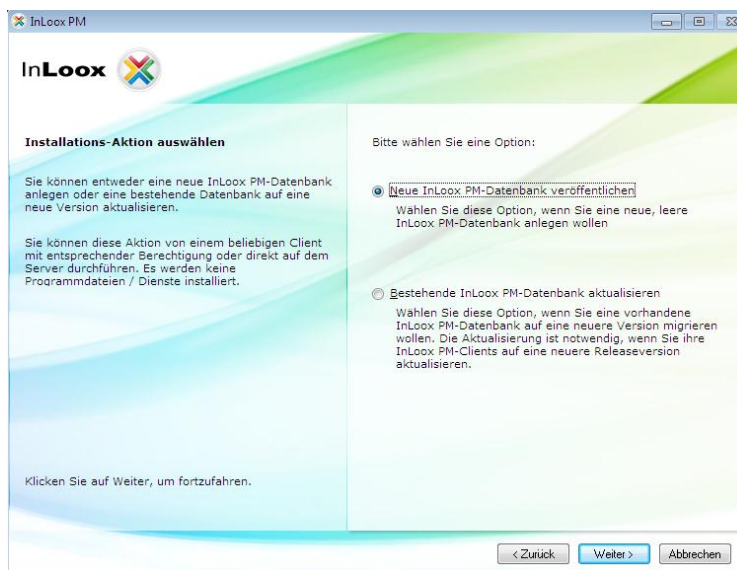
InLoox PM

InLoox

Installations-Aktion auswählen

Sie können entweder eine neue InLoox PM-Datenbank anlegen oder eine bestehende Datenbank auf eine neue Version aktualisieren.

Sie können diese Aktion von einem beliebigen Client mit entsprechender Berechtigung oder direkt auf dem Server durchführen. Es werden keine Programmdateien / Dienste installiert.

Klicken Sie auf Weiter, um fortzufahren.

Bitte wählen Sie eine Option:

Neue InLoox PM-Datenbank veröffentlichen

Wählen Sie diese Option, wenn Sie eine neue, leere InLoox PM-Datenbank anlegen wollen

Bestehende InLoox PM-Datenbank aktualisieren

Wählen Sie diese Option, wenn Sie eine vorhandene InLoox PM-Datenbank auf eine neuere Version migrieren wollen. Die Aktualisierung ist notwendig, wenn Sie ihre InLoox PM-Clients auf eine neuere Releaseversion aktualisieren.

< Zurück | Weiter > | Abbrechen